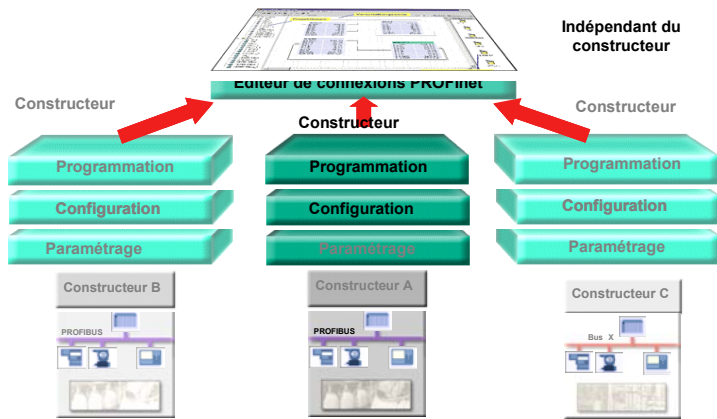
Indépendant du constructeur

Editeur de connexions PROFInet

Constructeur

Constructeur

Constructeur

Programmation

Configuration

Paramétrage

Programmation

Configuration

Paramétrage

Programmation

Configuration

Paramétrage

Constructeur B

PROFIBUS

Constructeur A

PROFIBUS

Constructeur C

Bus X